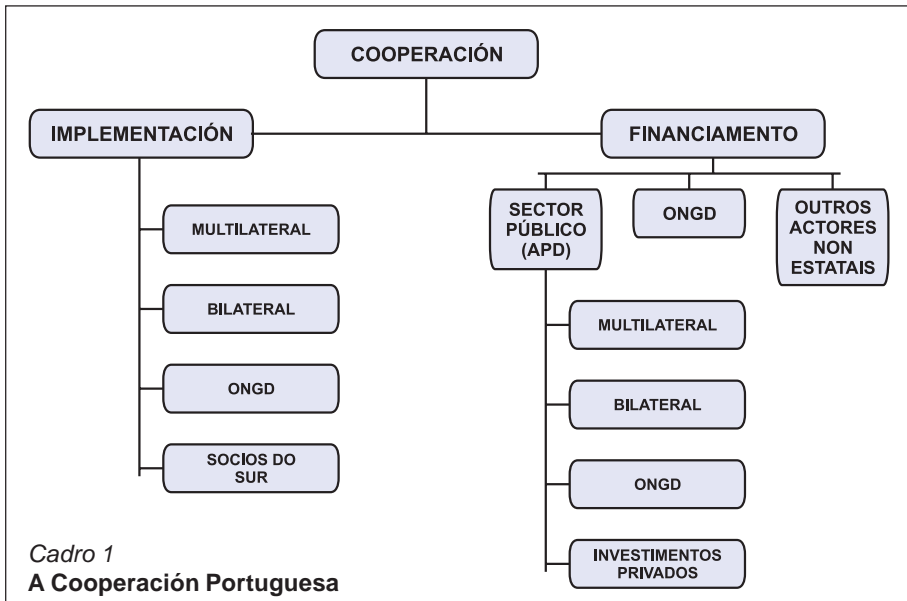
COOPERACIÓN

IMPLEMENTACIÓN

FINANCIAMENTO

MULTILATERAL

BILATERAL

ONGD

SOCIOS DO SUR

SECTOR PÚBLICO (APD)

ONGD

OUTROS ACTORES NON ESTATAIS

MULTILATERAL

BILATERAL

ONGD

INVESTIMENTOS PRIVADOS

Cadro 1
A Cooperación Portuguesa